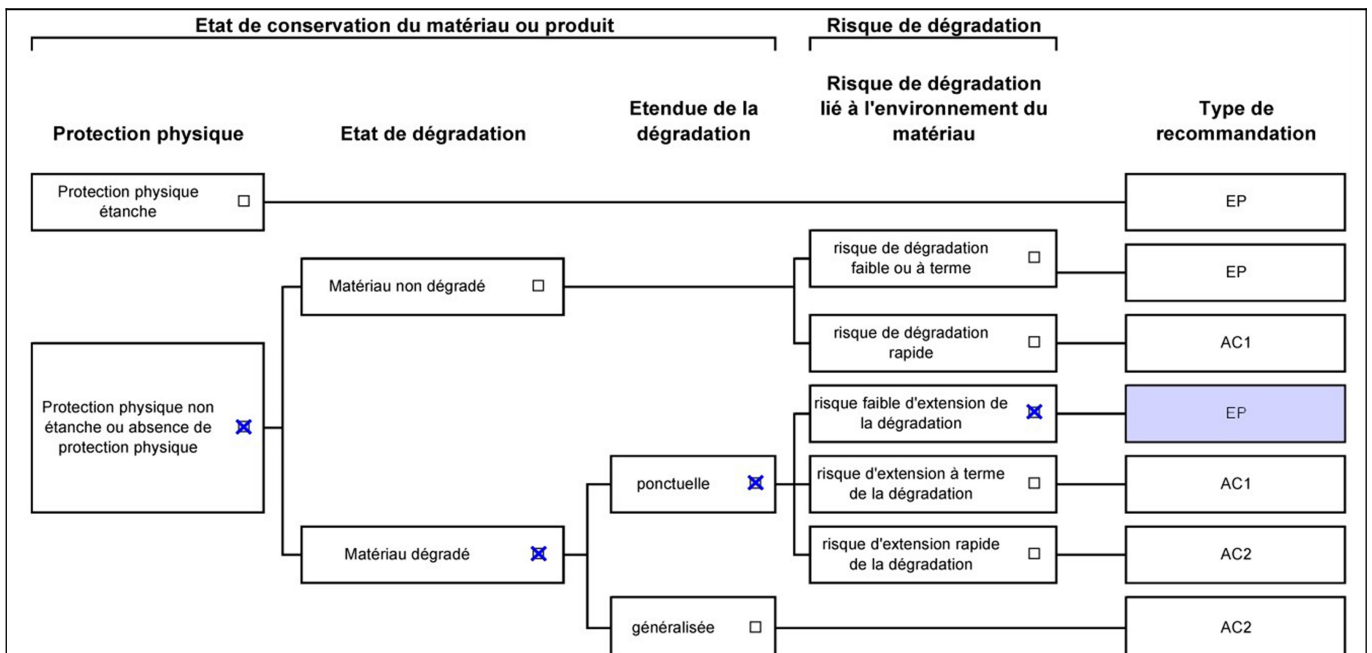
Etat de conservation du matériau ou produit

Risque de dégradation

Protection physique

Etat de dégradation

Etendue de la dégradation

Risque de dégradation lié à l'environnement du matériau

Type de recommandation

Protection physique étanche ☐

EP

Matériau non dégradé ☐

risque de dégradation faible ou à terme ☐

EP

risque de dégradation rapide ☐

AC1

Protection physique non étanche ou absence de protection physique ☒

risque faible d'extension de la dégradation ☒

EP

ponctuelle ☒

risque d'extension à terme de la dégradation ☐

AC1

Matériau dégradé ☒

risque d'extension rapide de la dégradation ☐

AC2

généralisée ☐

AC2